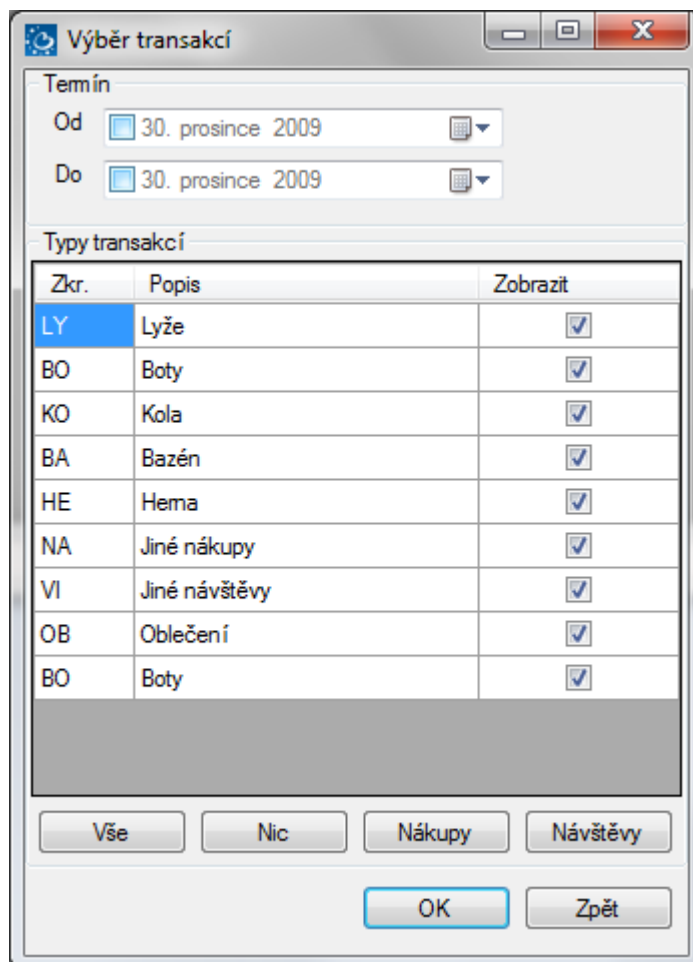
Výběr transakcí

Termín

Od 30. prosince 2009

Do 30. prosince 2009

Typy transakcí

| Zkr. | Popis | Zobrazit |
|---|---|---|
| LY | Lyže | ☑ |
| BO | Boty | ☑ |
| KO | Kola | ☑ |
| BA | Bazén | ☑ |
| HE | Herna | ☑ |
| NA | Jiné nákupy | ☑ |
| VI | Jiné návštěvy | ☑ |
| OB | Oblečení | ☑ |
| BO | Boty | ☑ |

Vše Nic Nákupy Návštěvy

OK Zpět